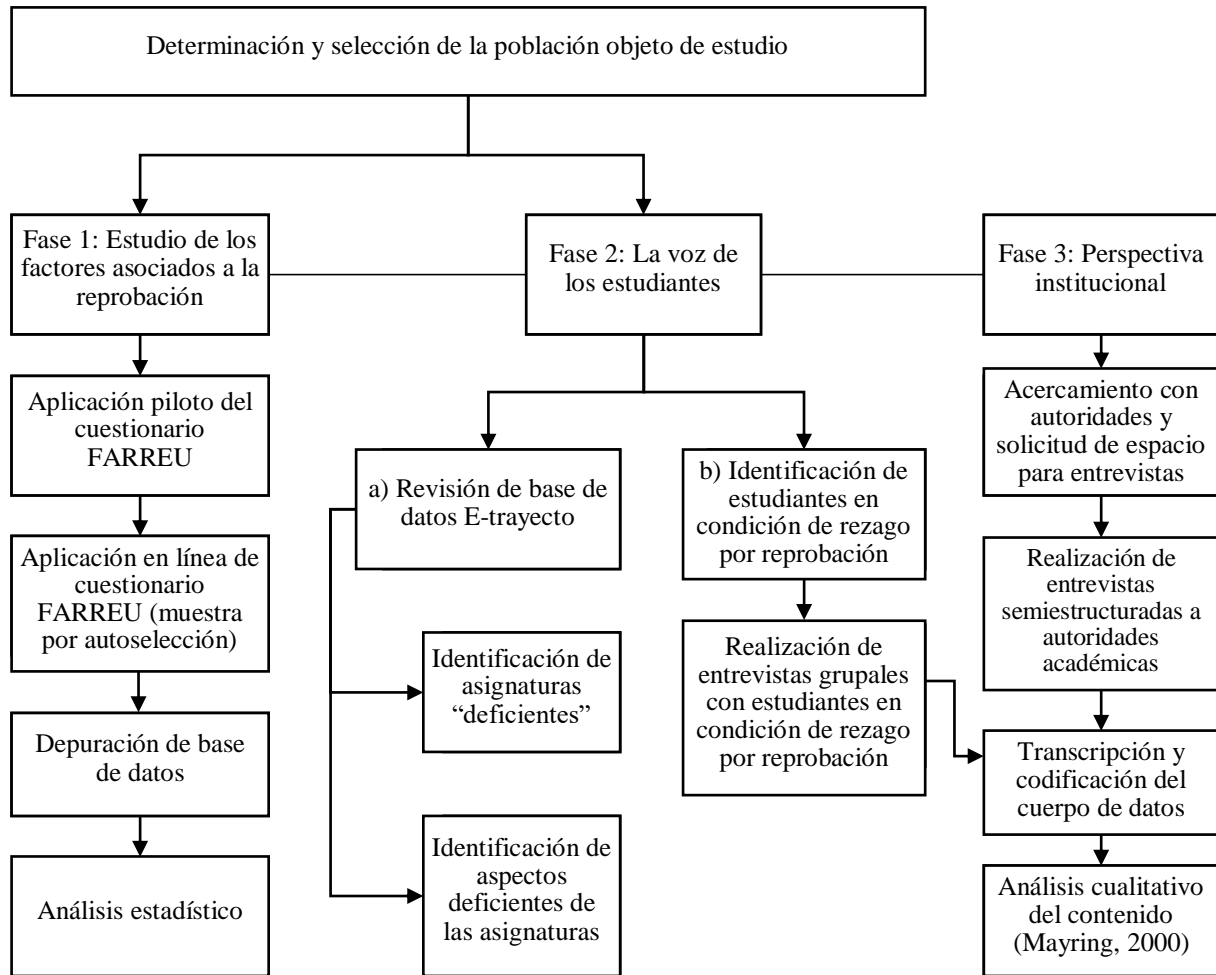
Determinación y selección de la población objeto de estudio

Fase 1: Estudio de los factores asociados a la reprobación

Fase 2: La voz de los estudiantes

Fase 3: Perspectiva institucional

Aplicación piloto del cuestionario FARREU

Aplicación en línea de cuestionario FARREU (muestra por autoselección)

Depuración de base de datos

Análisis estadístico

a) Revisión de base de datos E-trayecto

Identificación de asignaturas “deficientes”

Identificación de aspectos deficientes de las asignaturas

b) Identificación de estudiantes en condición de rezago por reprobación

Realización de entrevistas grupales con estudiantes en condición de rezago por reprobación

Acercamiento con autoridades y solicitud de espacio para entrevistas

Realización de entrevistas semiestructuradas a autoridades académicas

Transcripción y codificación del cuerpo de datos

Análisis cualitativo del contenido (Mayring, 2000)